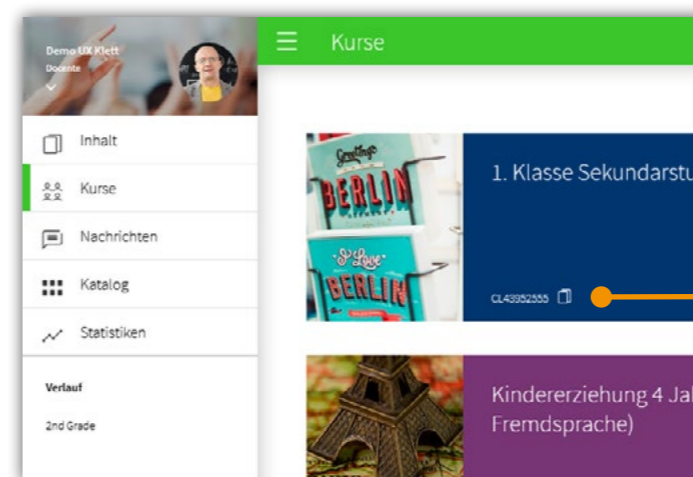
Demo UX Klett
Docente

Kurse

Inhalt

Kurse

Nachrichten

Katalog

Statistiken

Verlauf

2nd Grade

Greetings from BERLIN

St Love BERLIN

1. Klasse Sekundarstu

CL43952555

Kindererziehung 4 Ja
Fremdsprache)